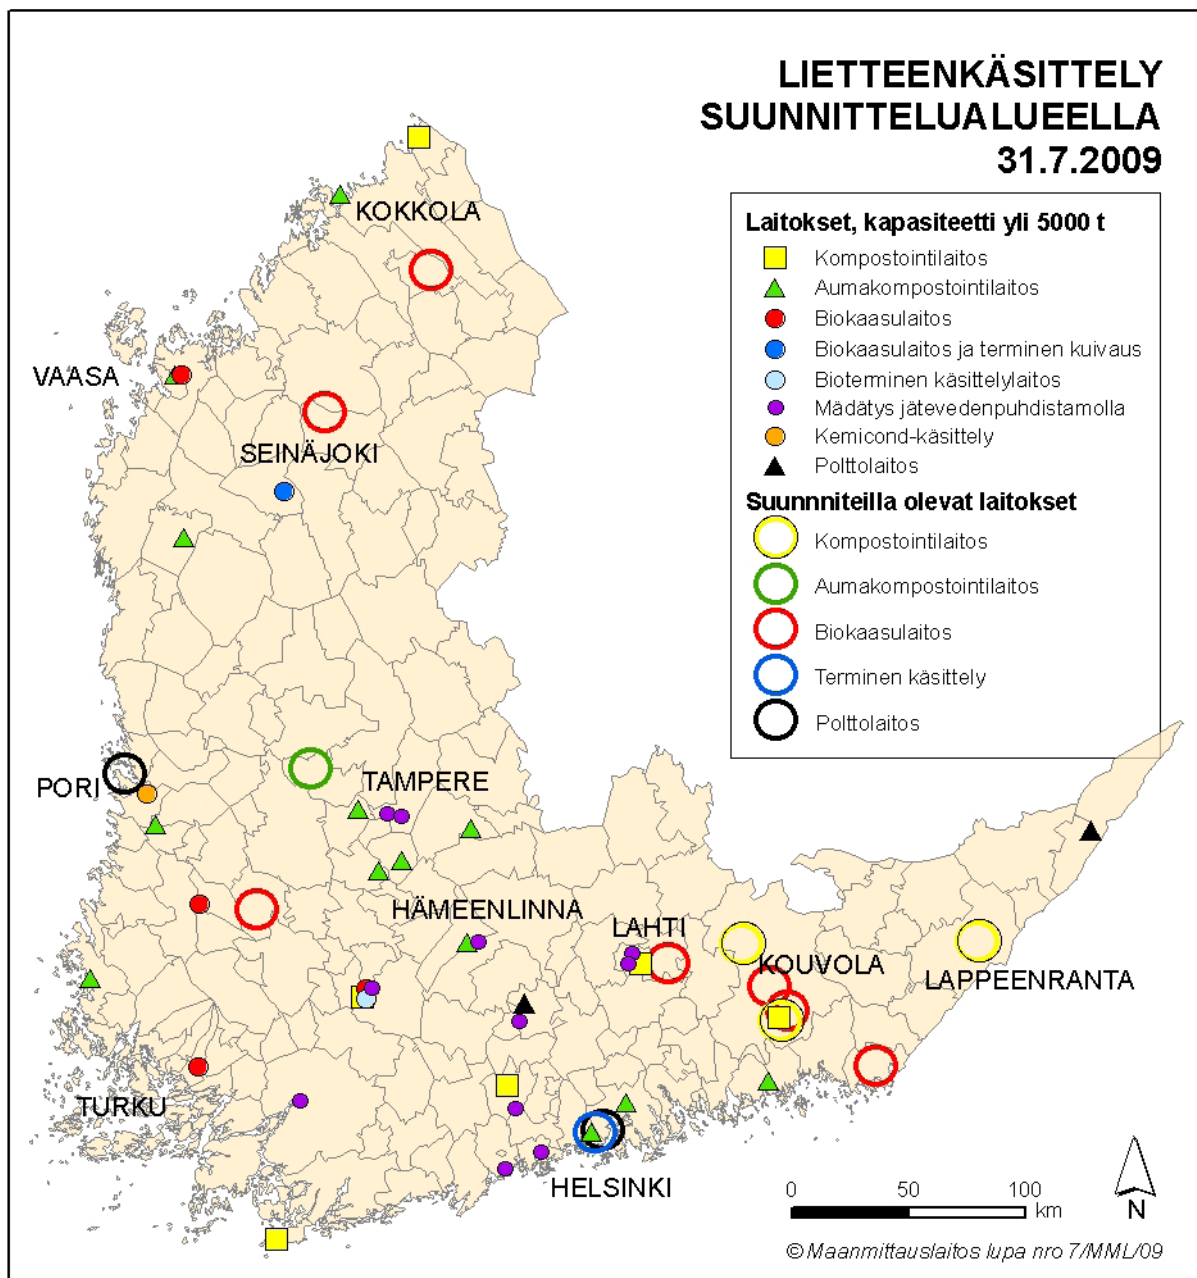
LIETTEENKÄSITTELY SUUNNITTELUALUEELLA 31.7.2009

Laitokset, kapasiteetti yli 5000 t
Kompostointilaitos
Aumakompostointilaitos
Biokaasulaitos
Biokaasulaitos ja terminen kuivaus
Bioterminen käsittelylaitos
Mädätys jätevedenpuhdistamolla
Kemicond-käsittely
Polttolaitos

Suunniteilla olevat laitokset
Kompostointilaitos
Aumakompostointilaitos
Biokaasulaitos
Terminen käsittely
Polttolaitos

KOKKOLA
VAASA
SEINÄJOKI
PORI
TAMPERE
HÄMEENLINNA
LAHTI
KOUVOLA
LAPPEENRANTA
TURKU
HELSINKI

0 50 100 km
N

© Maanmittauslaitos lupa nro 7/MML/09